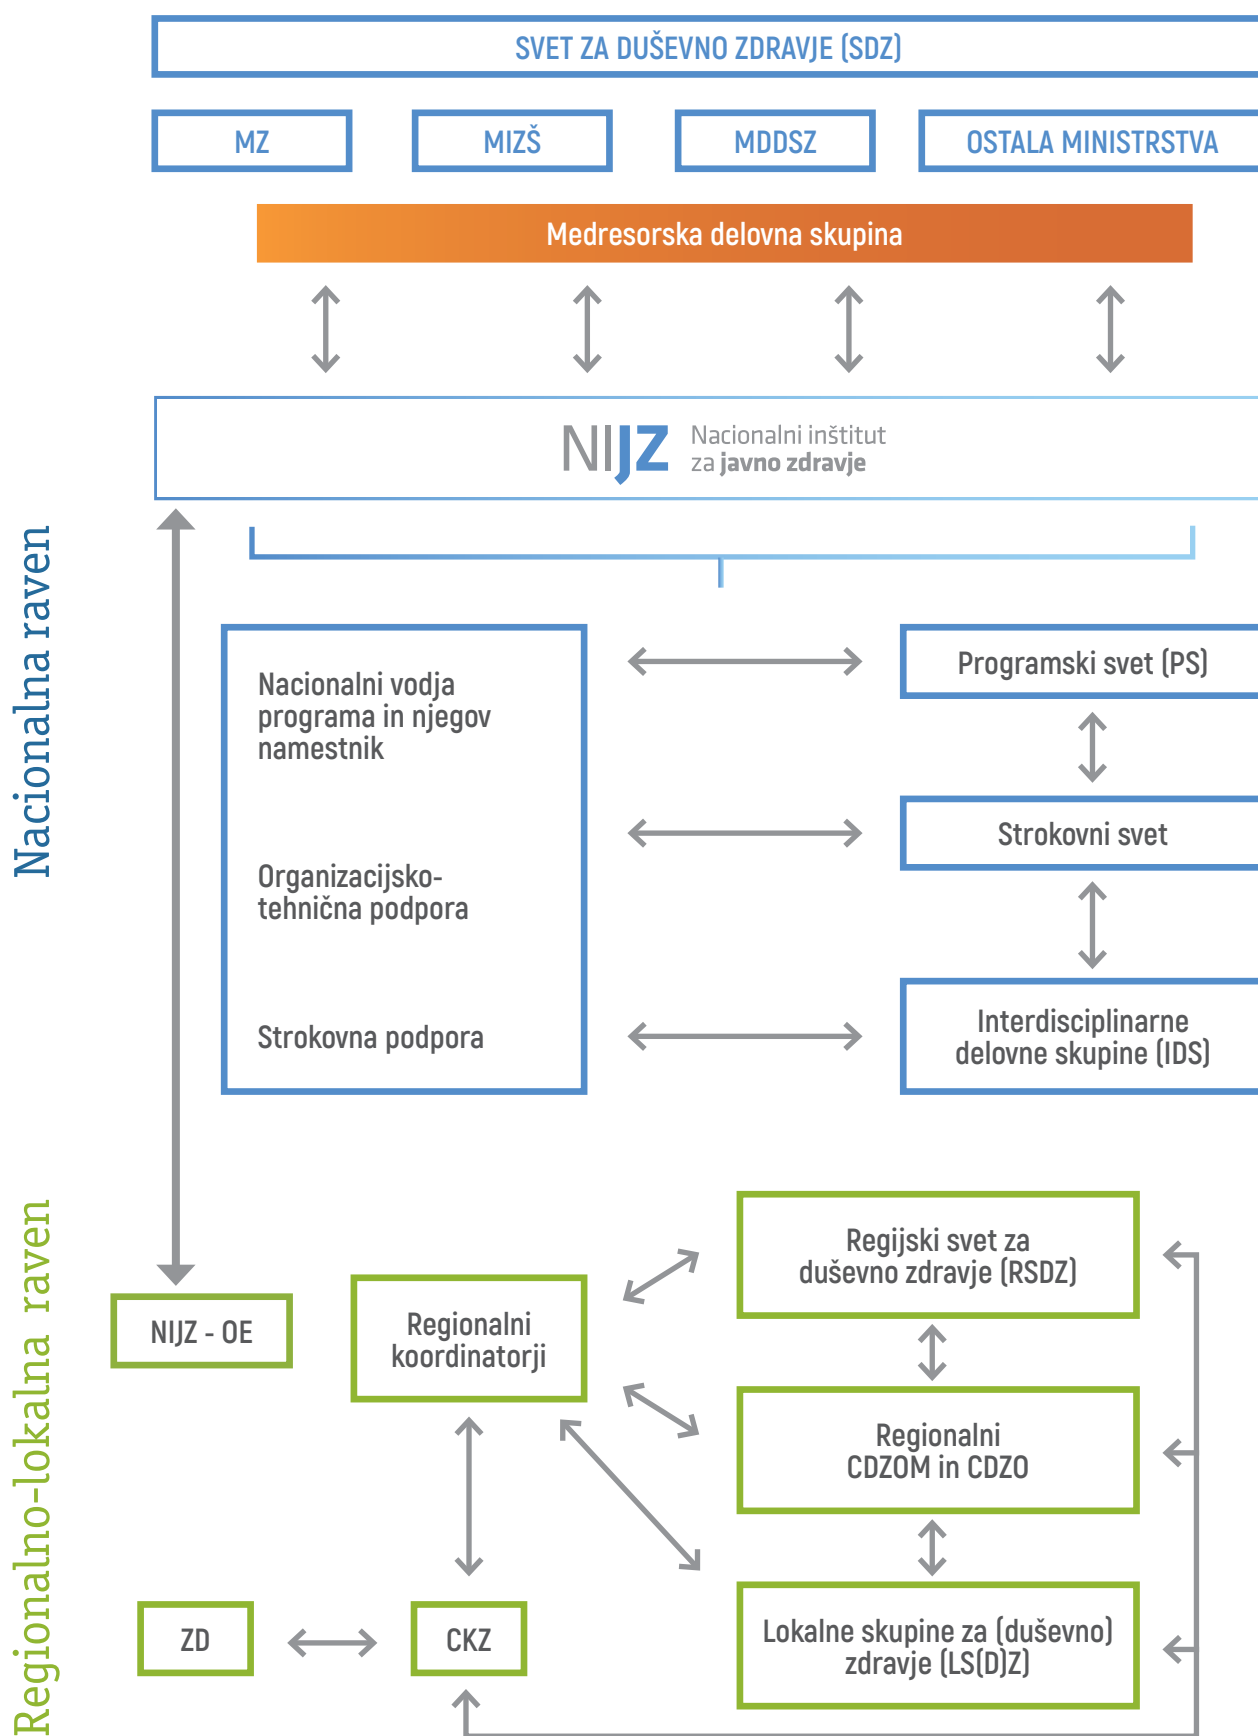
SVET ZA DUŠEVNO ZDRAVJE (SDZ)

MZ

MIZŠ

MDDSZ

OSTALA MINISTRSTVA

Medresorska delovna skupina

NIJZ Nacionalni inštitut za javno zdravje

Nacionalna raven

Nacionalni vodja programa in njegov namestnik

Organizacijsko-tehnična podpora

Strokovna podpora

Programski svet (PS)

Strokovni svet

Interdisciplinarne delovne skupine (IDS)

Regionalno-lokalna raven

NIJZ - OE

Regionalni koordinatorji

Regijski svet za duševno zdravje (RSDZ)

Regionalni CDZOM in CDZO

Lokalne skupine za (duševno) zdravje (LS(D)Z)

ZD

CKZ